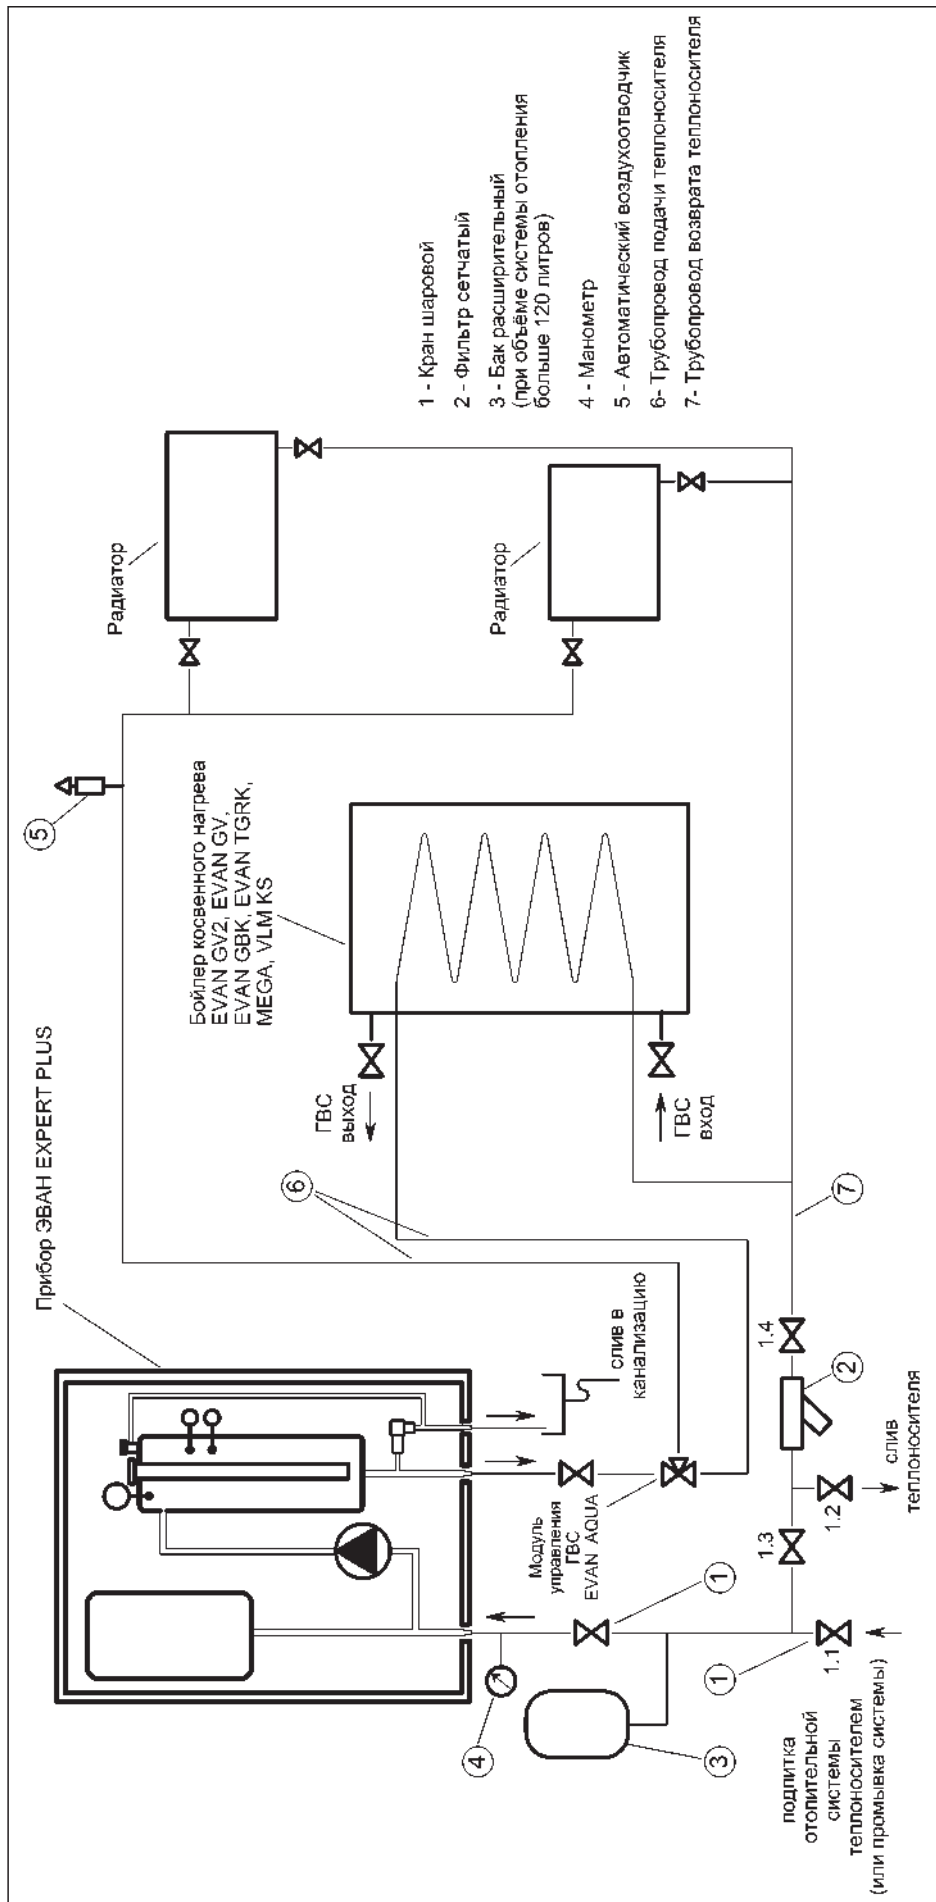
1 - Кран шаровой

2 - Фильтр сетчатый

3 - Бак расширительный (при объёме системы отопления больше 120 литров)

4 - Манометр

5 - Автоматический воздухоотводчик

6- Трубопровод подачи теплоносителя

7- Трубопровод возврата теплоносителя

Радиатор

Радиатор

5

Бойлер косвенного нагрева EVAN GV2, EVAN GV, EVAN GBK, EVAN TGRK, MEGA, VLM KS

ГВС выход

ГВС вход

6

7

Прибор ЭВАН EXPERT PLUS

слив в канализацию

Модуль управления ГВС EVAN AQUA

1

1

4

3

1.1

1.2

1.3

1.4

2

слив теплоносителя

подпитка отопительной системы теплоносителем (или промывка системы)